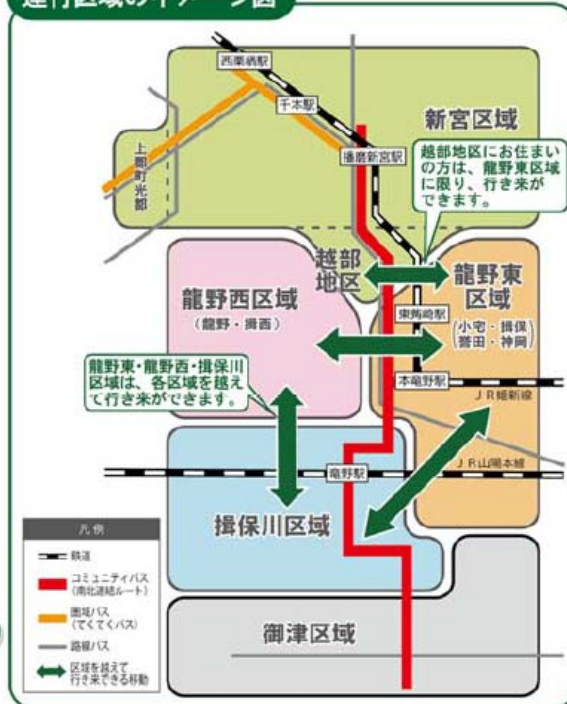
運行区域のイメージ図

西栗栖駅

千本駅

上郡町光都

播磨新宮駅

新宮区域

越部地区にお住まいの方は、龍野東区域に限り、行き来ができます。

越部地区

龍野東区域

龍野西区域
（龍野・揖西）

東觜崎駅

（小宅・揖保誉田・神岡）

龍野東・龍野西・揖保川区域は、各区域を越えて行き来ができます。

本竜野駅

ＪＲ姫新線

ＪＲ山陽本線

竜野駅

揖保川区域

凡例

鉄道

コミュニティバス（南北連絡ルート）

園域バス（でくてくバス）

路線バス

区域を越えて行き来できる移動

御津区域